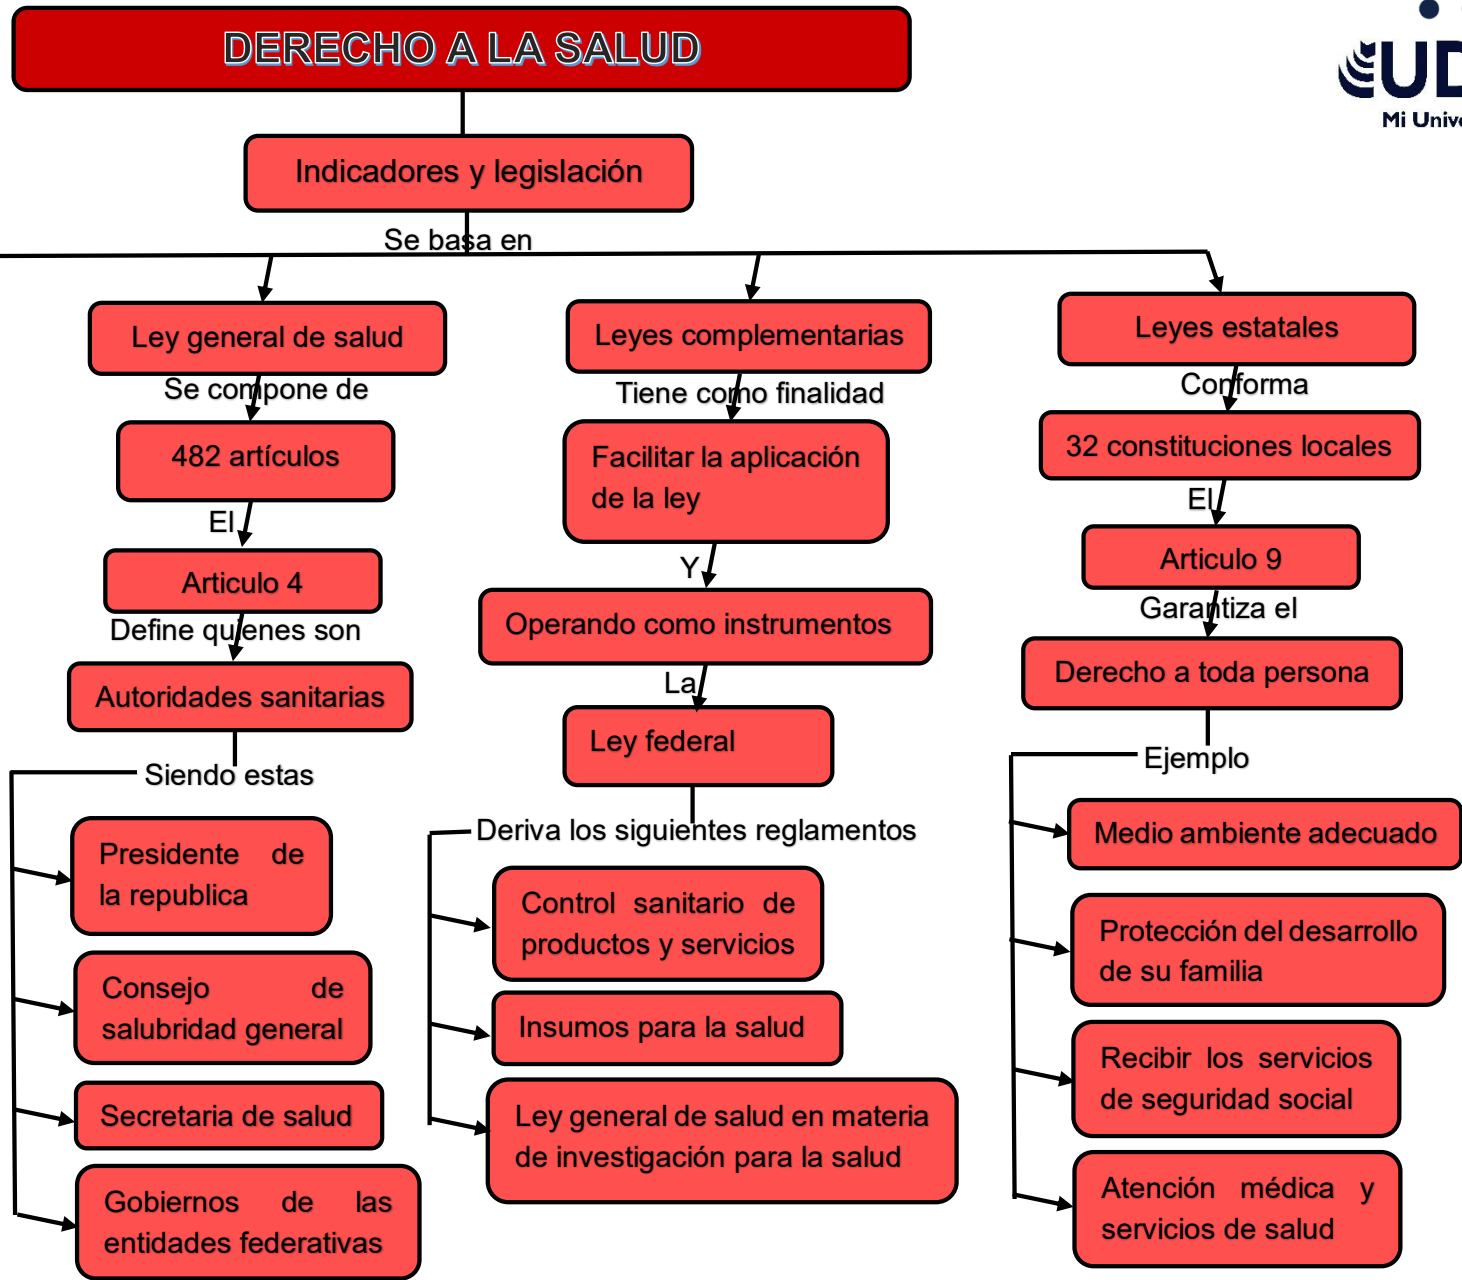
DERECHO A LA SALUD

UD
Mi Unive

Indicadores y legislación

Se basa en

Ley general de salud

Se compone de

482 artículos

El

Articulo 4

Define quienes son

Autoridades sanitarias

Siendo estas

Presidente de la republica

Consejo de salubridad general

Secretaria de salud

Gobiernos de las entidades federativas

Leyes complementarias

Tiene como finalidad

Facilitar la aplicación de la ley

Y

Operando como instrumentos

La

Ley federal

Deriva los siguientes reglamentos

Control sanitario de productos y servicios

Insumos para la salud

Ley general de salud en materia de investigación para la salud

Leyes estatales

Conforma

32 constituciones locales

El

Articulo 9

Garantiza el

Derecho a toda persona

Ejemplo

Medio ambiente adecuado

Protección del desarrollo de su familia

Recibir los servicios de seguridad social

Atención médica y servicios de salud